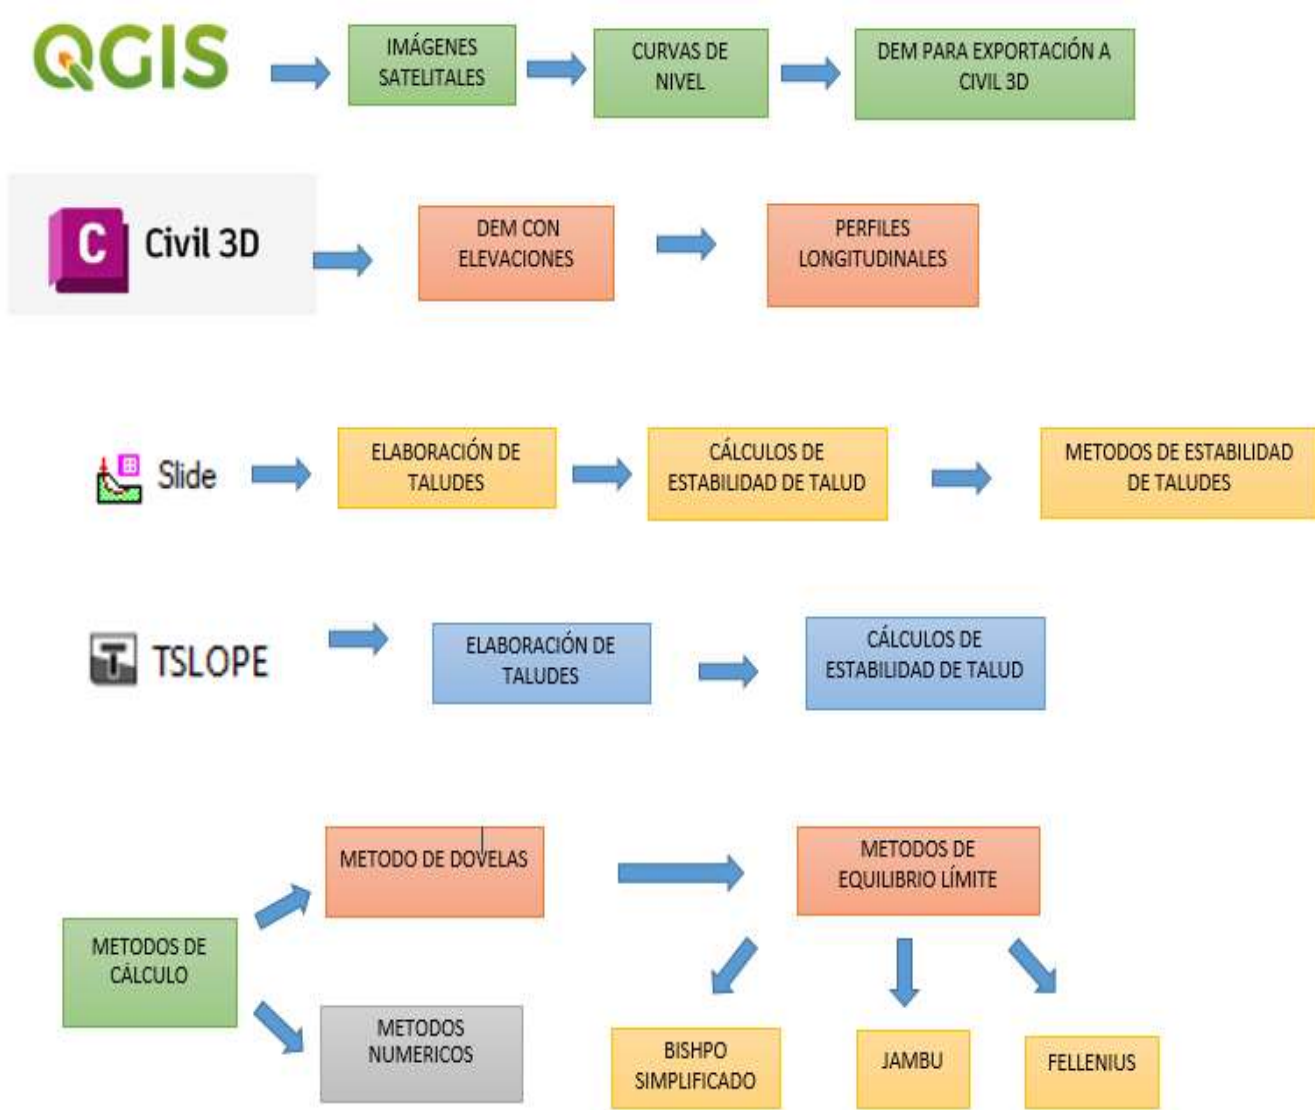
QGIS

IMÁGENES SATELITALES

CURVAS DE NIVEL

DEM PARA EXPORTACIÓN A CIVIL 3D

C Civil 3D

DEM CON ELEVACIONES

PERFILES LONGITUDINALES

Slide

ELABORACIÓN DE TALUDES

CÁLCULOS DE ESTABILIDAD DE TALUD

METODOS DE ESTABILIDAD DE TALUDES

T TSLOPE

ELABORACIÓN DE TALUDES

CÁLCULOS DE ESTABILIDAD DE TALUD

METODOS DE CÁLCULO

METODO DE DOVELAS

METODOS NUMERICOS

METODOS DE EQUILIBRIO LÍMITE

BISHPO SIMPLIFICADO

JAMBU

FELLENIUS